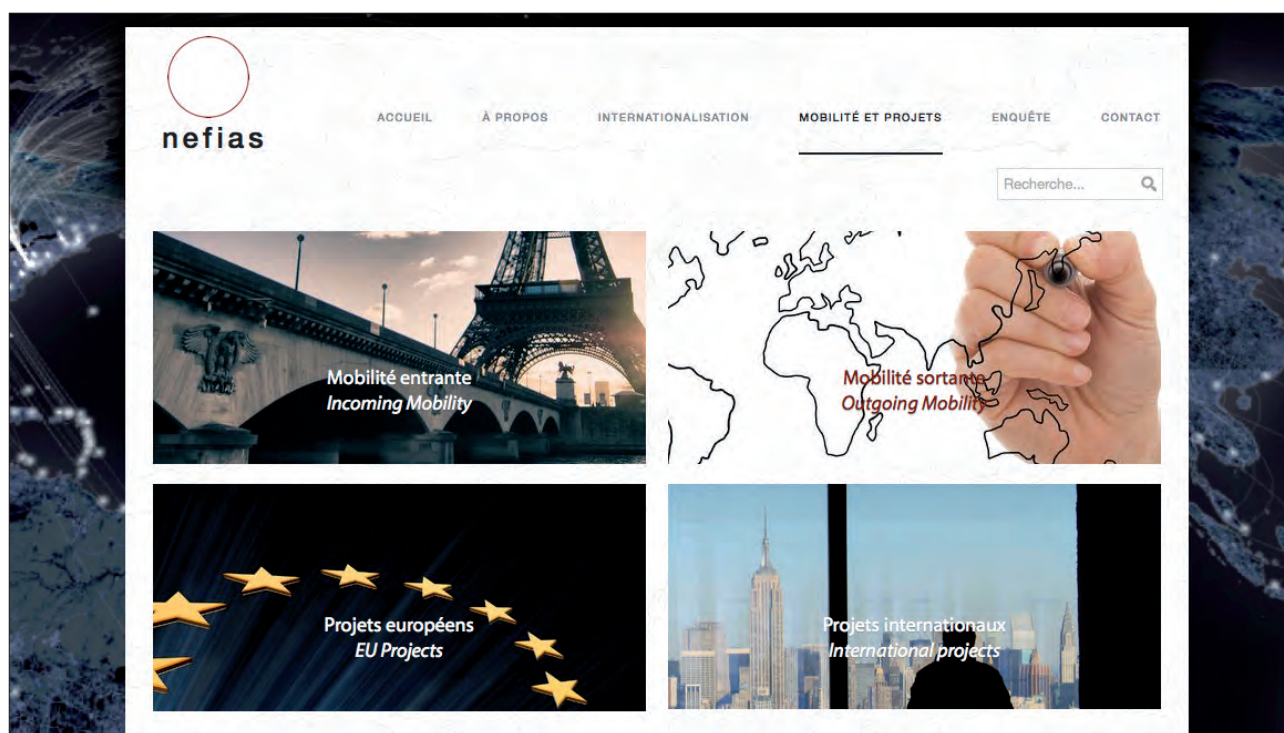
nefias

ACCUEIL À PROPOS INTERNATIONALISATION MOBILITÉ ET PROJETS ENQUÊTE CONTACT

Recherche...

Mobilité entrante
*Incoming Mobility*

Mobilité sortante
*Outgoing Mobility*

Projets européens
*EU Projects*

Projets internationaux
*International projects*